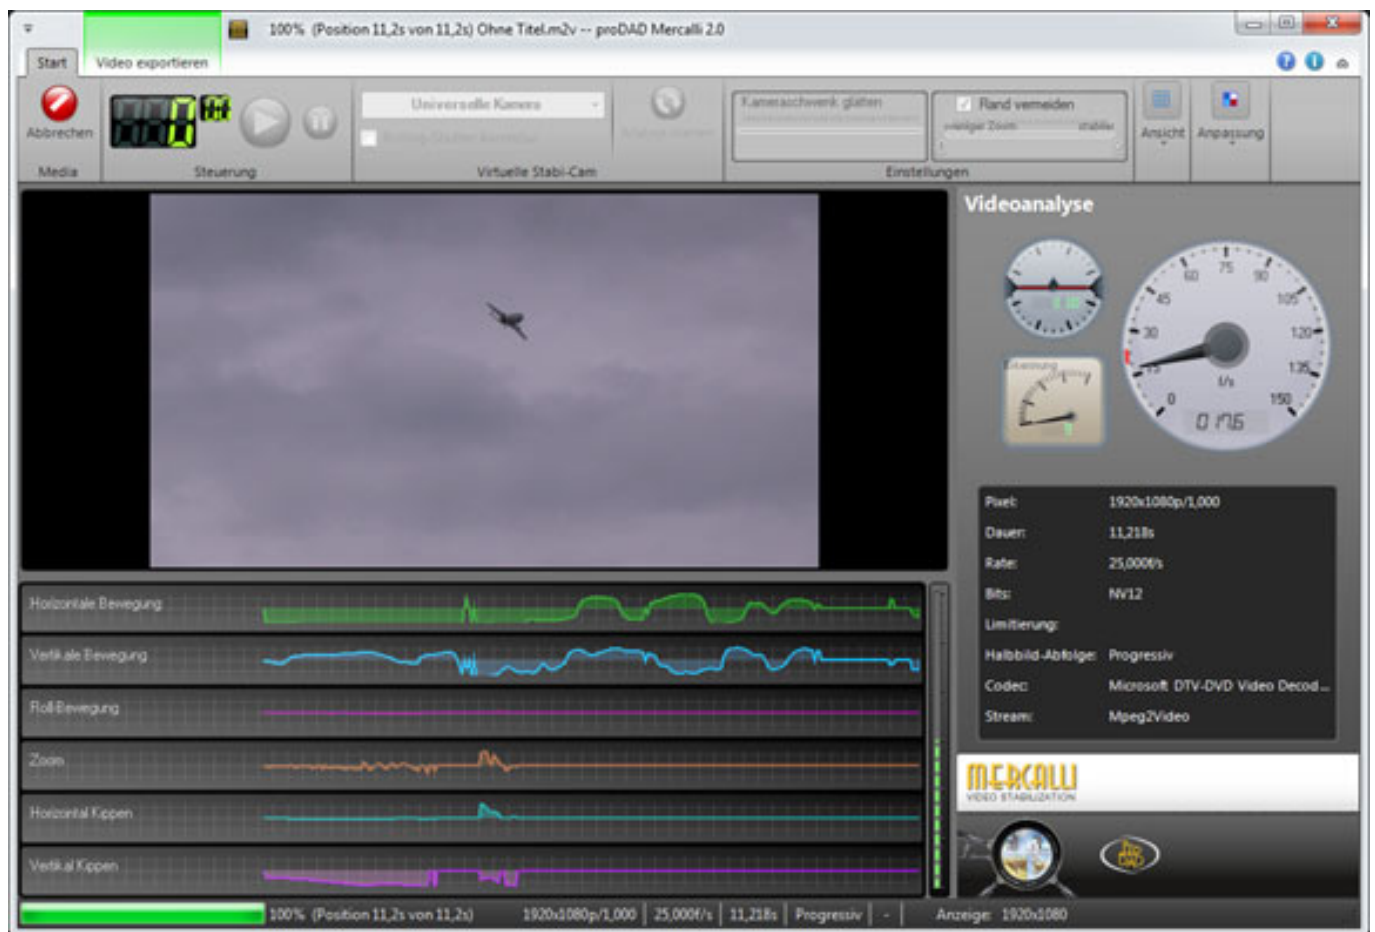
100% (Position 11,2s von 11,2s) Ohne Titel.m2v -- proDAD Mercalli 2.0

Start
Video exportieren

Abbrechen
Media
Steuerung
Universelle Kamera
Virtuelle Stabi-Cam
Kameraschwenk glätten
Rand vermeiden
weniger Zoom
stabiler
Einstellungen
Ansicht
Anpassung

Videoanalyse

60 75 90 45 105 30 120 135 0 150 f/s
0 176

Pixel: 1920x1080p/1,000
Dauer: 11,218s
Rate: 25,000f/s
Bits: NV12
Limitierung:
Halbbild-Abfolge: Progressiv
Codec: Microsoft DTV-DVD Video Decod...
Stream: Mpeg2Video

Horizontale Bewegung
Vertikale Bewegung
Roll-Bewegung
Zoom
Horizontal Kippen
Vertikal Kippen

MERCALLI
VIDEO STABILIZATION

100% (Position 11,2s von 11,2s) | 1920x1080p/1,000 | 25,000f/s | 11,218s | Progressiv | - | Anzeige: 1920x1080